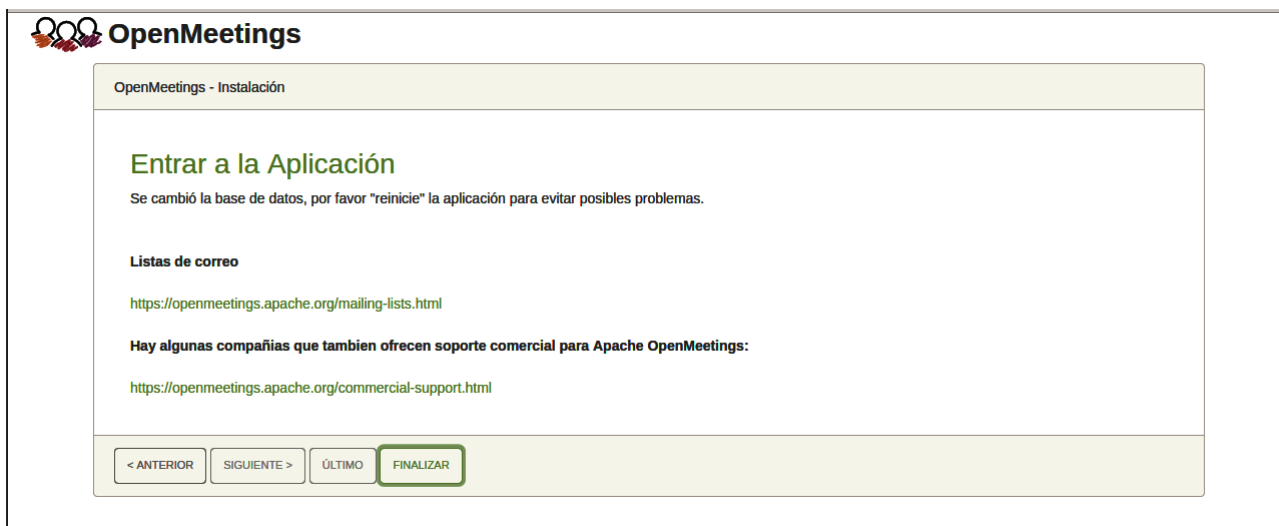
OpenMeetings

OpenMeetings - Instalación

Entrar a la Aplicación

Se cambió la base de datos, por favor "reinicie" la aplicación para evitar posibles problemas.

Listas de correo

https://openmeetings.apache.org/mailing-lists.html

Hay algunas compañias que tambien ofrecen soporte comercial para Apache OpenMeetings:

https://openmeetings.apache.org/commercial-support.html

< ANTERIOR  SIGUIENTE >  ÚLTIMO  FINALIZAR